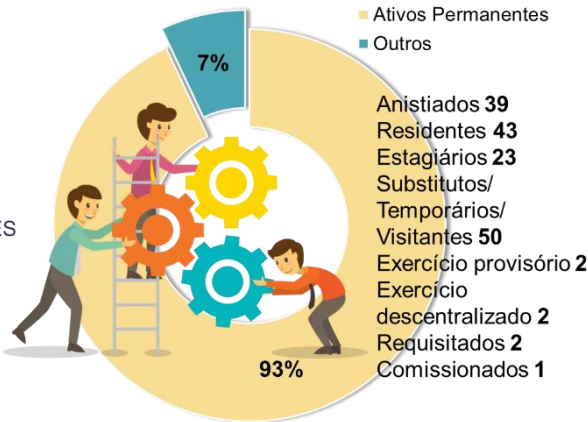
Ativos Permanentes
Outros

7%

ES

Anistiados 39
Residentes 43
Estagiários 23
Substitutos/
Temporários/
Visitantes 50
Exercício provisório 2
Exercício
descentralizado 2
Requisitados 2
Comissionados 1

93%